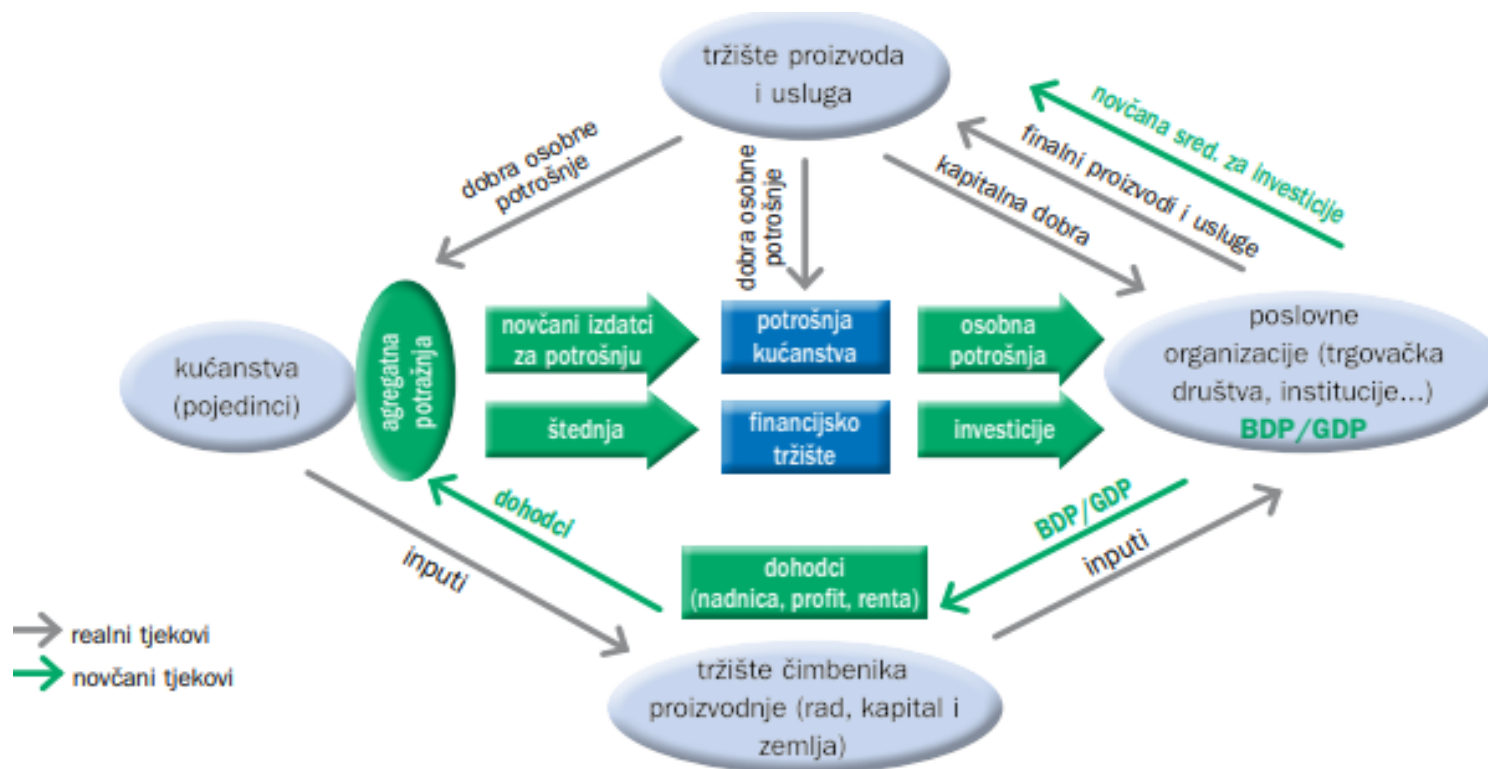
tržište proizvoda i usluga

novčana sred. za investicije

finalni proizvodi i usluge

kapitalna dobra

dobra osobne potrošnje

dobra osobne potrošnje

kućanstva (pojedinci)

agregatna potražnja

novčani izdatci za potrošnju

potrošnja kućanstva

osobna potrošnja

poslovne organizacije (trgovačka društva, institucije...)
BDP/GDP

štednja

financijsko tržište

investicije

dohodci

BDP/GDP

inputi

inputi

dohodci (nadnica, profit, renta)

realni tjekovi

novčani tjekovi

tržište čimbenika proizvodnje (rad, kapital i zemlja)